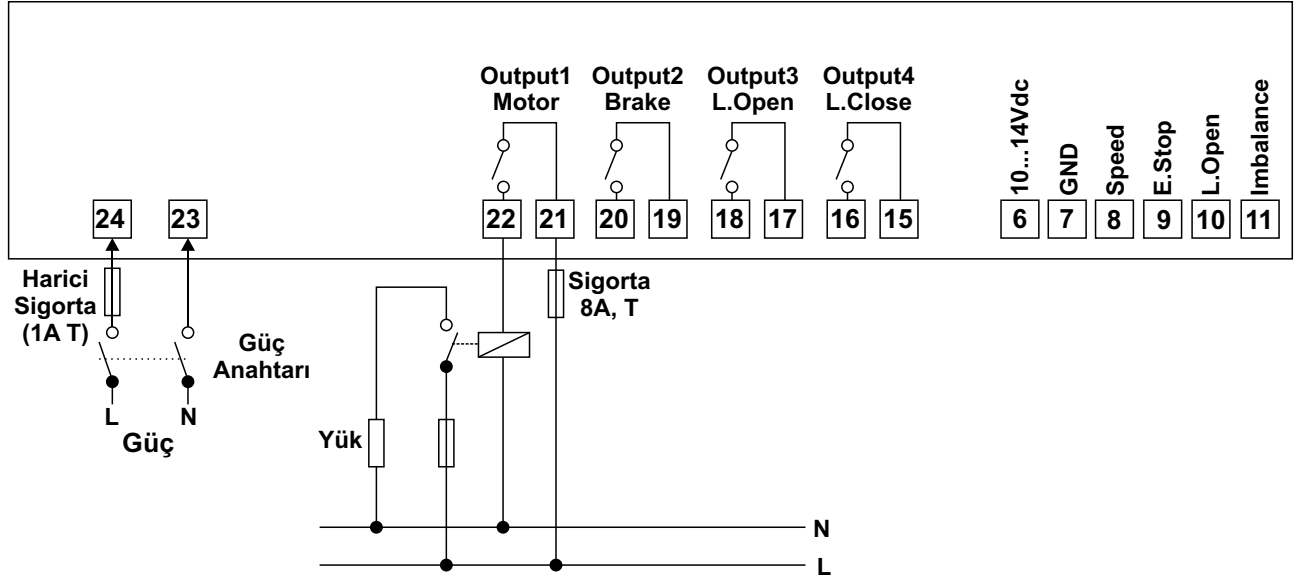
Output1
Motor

Output2
Brake

Output3
L.Open

Output4
L.Close

10...14Vdc

GND

Speed

E.Stop

L.Open

Imbalance

24 23 22 21 20 19 18 17 16 15 6 7 8 9 10 11

Harici
Sigorta
(1A T)

Güç
Anahtarı

L N
Güç

Sigorta
8A, T

Yük

N

L